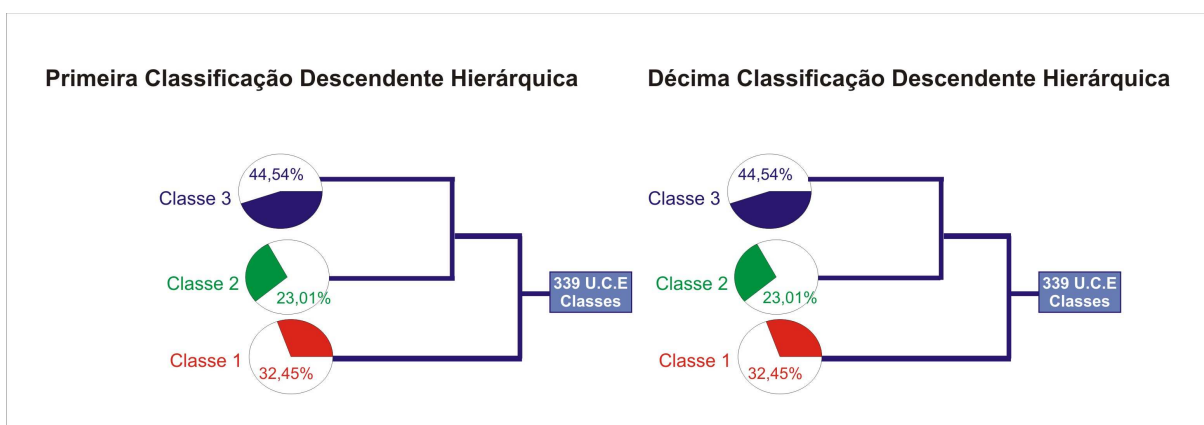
Primeira Classificação Descendente Hierárquica

44,54%
Classe 3
Classe 2
23,01%
Classe 1
32,45%
339 U.C.E
Classes

Décima Classificação Descendente Hierárquica

44,54%
Classe 3
Classe 2
23,01%
Classe 1
32,45%
339 U.C.E
Classes